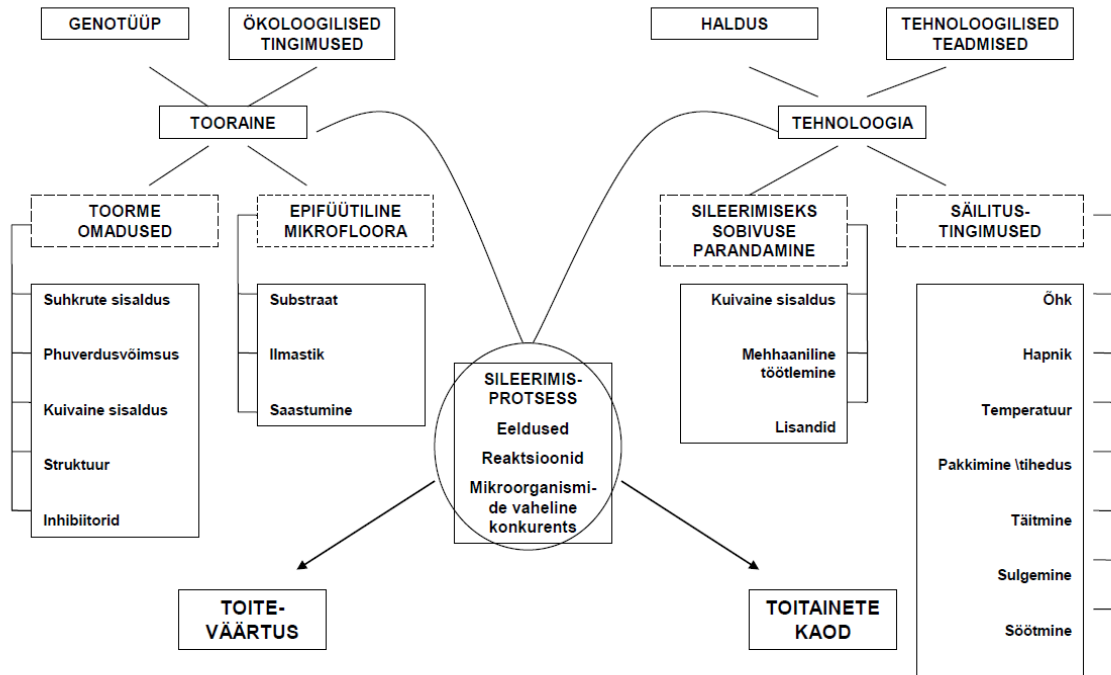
GENOTÜÜP

ÖKOLOOGILISED TINGIMUSED

HALDUS

TEHNOLOOGILISED TEADMISED

TOORAINE

TEHNOLOOGIA

TOORME OMADUSED

EPIFÜÜTILINE MIKROFLOORA

SILEERIMISEKS SOBIVUSE PARANDAMINE

SÄILITUS-TINGIMUSED

Suhkrute sisaldus

Phuverdusvõimsus

Kuivaine sisaldus

Struktuur

Inhibiitorid

Substraat

Ilmastik

Saastumine

SILEERIMIS-PROTSESS

Eeldused

Reaktsioonid

Mikroorganismide vaheline konkurents

Kuivaine sisaldus

Mehhaaniline töötlemine

Lisandid

Õhk

Hapnik

Temperatuur

Pakkimine \tihedus

Täitmine

Sulgemine

Söötmine

TOITE-VÄÄRTUS

TOITAINETE KAOD